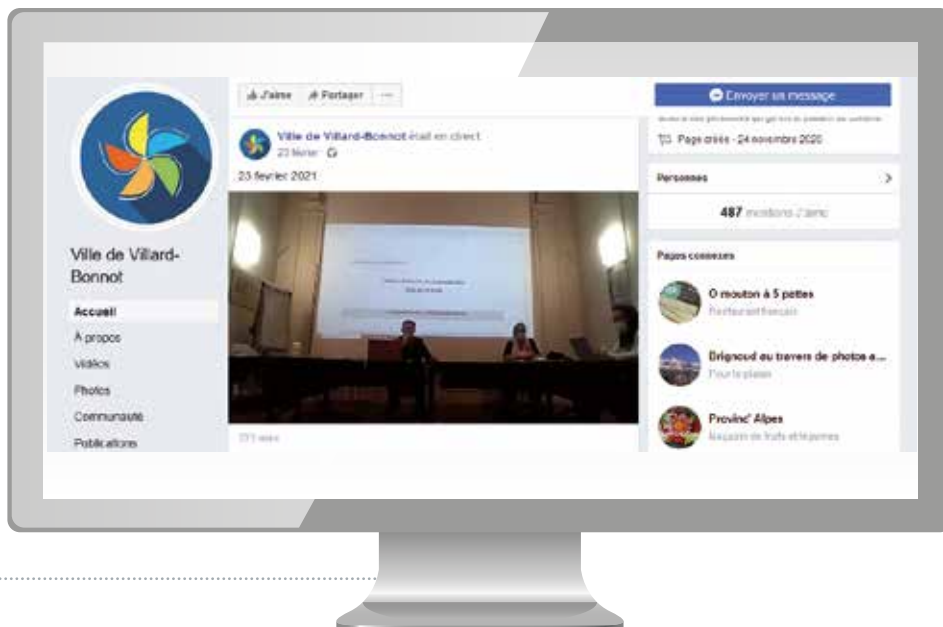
J'aime Partager ···

Envoyer un message

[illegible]

Page créée - 24 novembre 2020

Ville de Villard-Bonnot

Accueil

À propos

Vidéos

Photos

Communauté

Publications

Ville de Villard-Bonnot était en direct.
23 février

23 février 2021

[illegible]

Personnes

487 mentions J'aime

Pages connexes

O mouton à 5 pattes
Restaurant français

Brignoud au travers de photos a...
Tourisme

Provinc' Alpes
Magasin de fruits et légumes